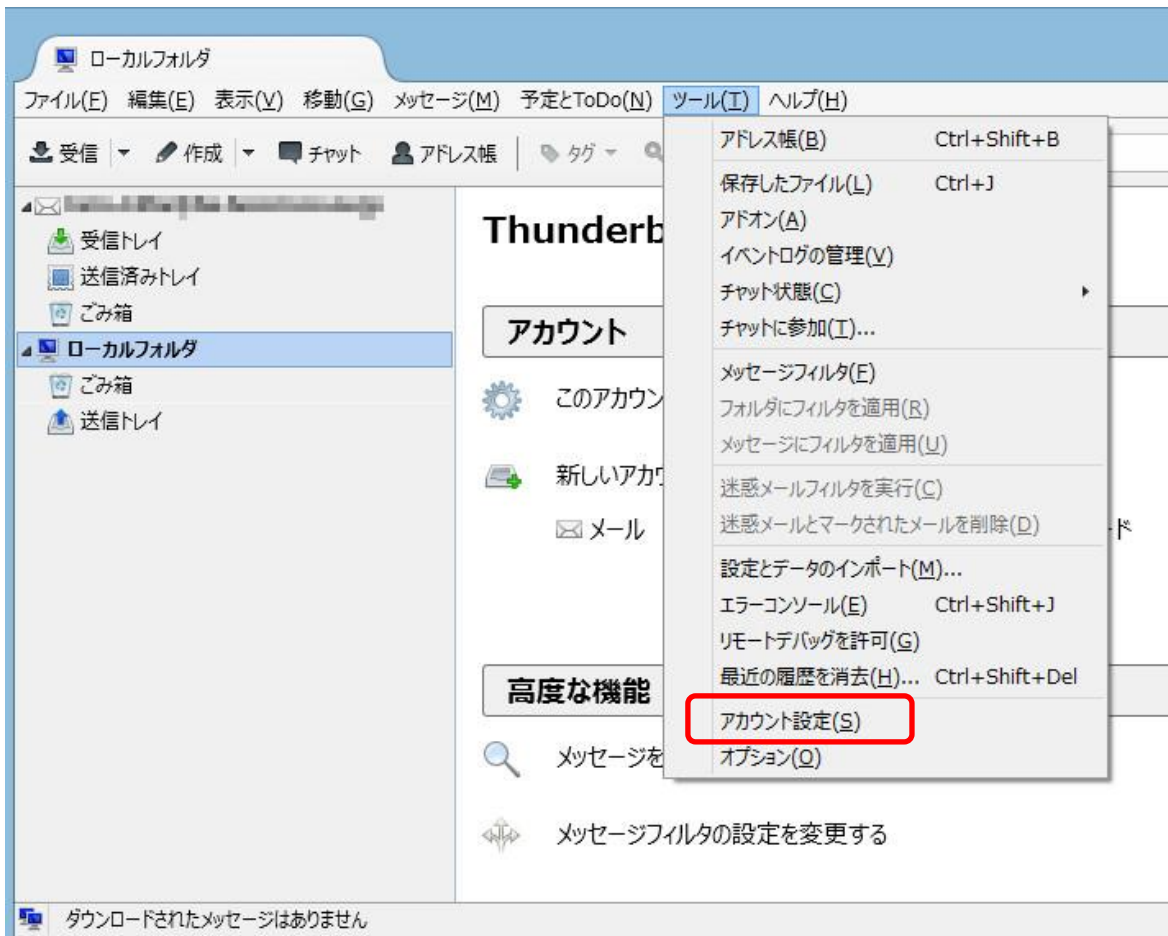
ローカルフォルダ

ファイル(F) 編集(E) 表示(V) 移動(G) メッセージ(M) 予定とToDo(N) ツール(T) ヘルプ(H)

受信 作成 チャット アドレス帳 タグ

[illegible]
受信トレイ
送信済みトレイ
ごみ箱
ローカルフォルダ
ごみ箱
送信トレイ

Thunderb

アカウント

このアカウン

新しいアカウ

メール

ド

高度な機能

メッセージを

メッセージフィルタの設定を変更する

アドレス帳(B) Ctrl+Shift+B
保存したファイル(L) Ctrl+J
アドオン(A)
イベントログの管理(V)
チャット状態(C)
チャットに参加(T)...
メッセージフィルタ(F)
フォルダにフィルタを適用(R)
メッセージにフィルタを適用(U)
迷惑メールフィルタを実行(C)
迷惑メールとマークされたメールを削除(D)
設定とデータのインポート(M)...
エラーコンソール(E) Ctrl+Shift+J
リモートデバッグを許可(G)
最近の履歴を消去(H)... Ctrl+Shift+Del
アカウント設定(S)
オプション(O)

ダウンロードされたメッセージはありません